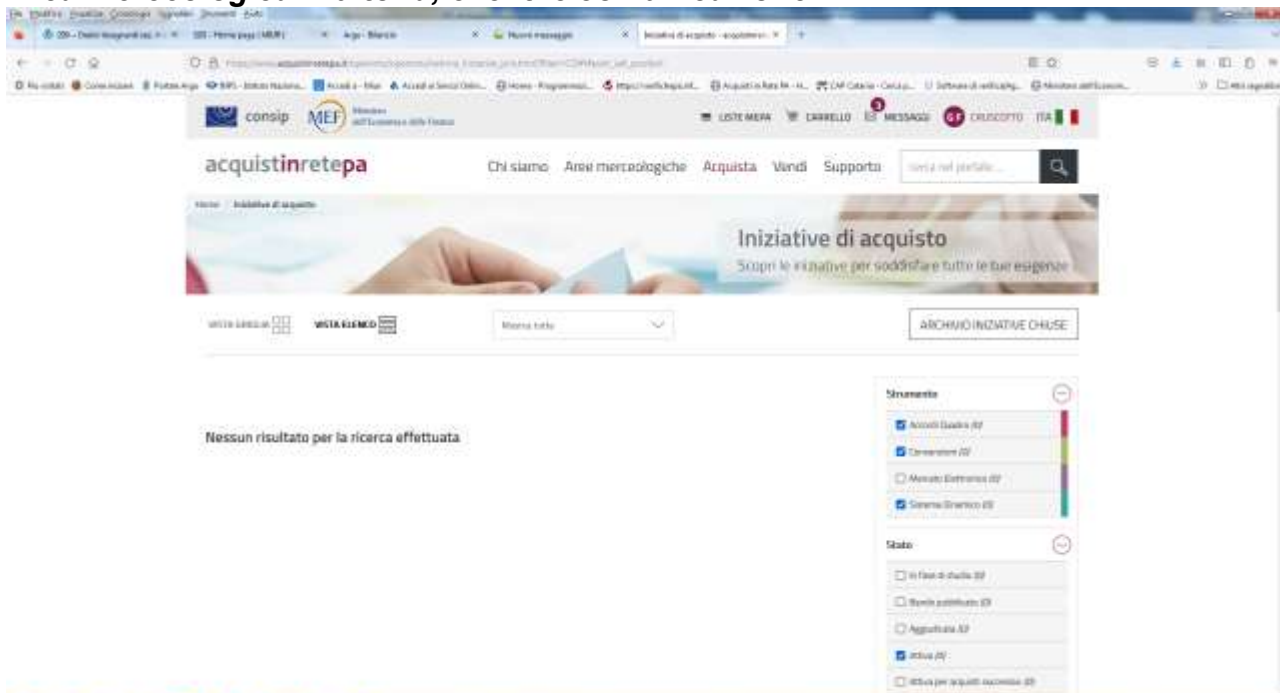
consip MEF

LISTE MEPA CARRELLO MESSAGGI CRUSCOTTO ITA

acquistinretepa

Chi siamo Aree merceologiche Acquista Vendi Supporto

Home > Iniziative di acquisto

Iniziative di acquisto
Scopri le iniziative per soddisfare tutte le tue esigenze

VISTA GRIGLIA VISTA ELENCO

Mostra tutte

ARCHIVIO INIZIATIVE CHIUSE

Nessun risultato per la ricerca effettuata

Strumento
Accordi Quadro (0)
Convenzioni (0)
Mercato Elettronico (0)
Sistema Dinamico (0)

Stato
In fase di studio (0)
Bando pubblicato (0)
Aggiudicata (0)
Attiva (0)
Attiva per acquisti successivi (0)